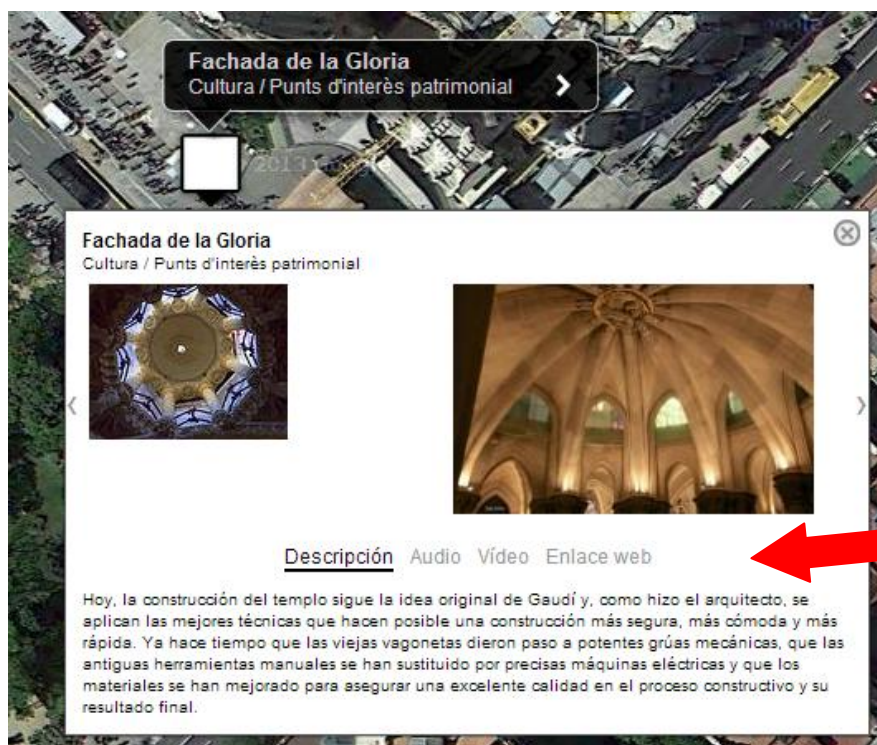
Fachada de la Gloria
Cultura / Punts d'interès patrimonial

2013

Fachada de la Gloria
Cultura / Punts d'interès patrimonial

Descripción Audio Vídeo Enlace web

Hoy, la construcción del templo sigue la idea original de Gaudí y, como hizo el arquitecto, se aplican las mejores técnicas que hacen posible una construcción más segura, más cómoda y más rápida. Ya hace tiempo que las viejas vagonetas dieron paso a potentes grúas mecánicas, que las antiguas herramientas manuales se han sustituido por precisas máquinas eléctricas y que los materiales se han mejorado para asegurar una excelente calidad en el proceso constructivo y su resultado final.